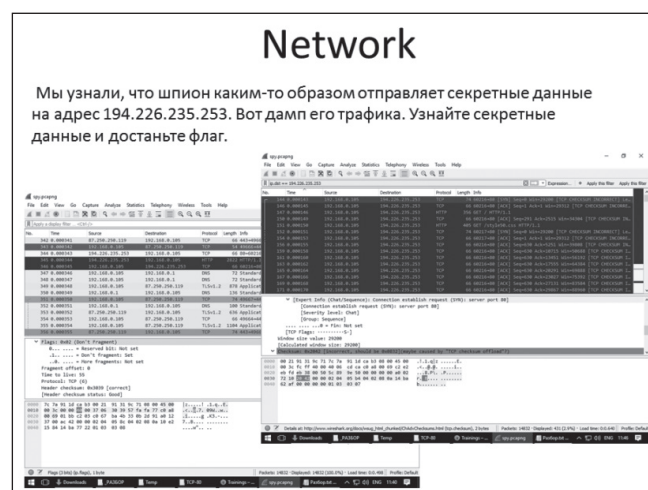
Network

Мы узнали, что шпион каким-то образом отправляет секретные данные на адрес 194.226.235.253. Вот дамп его трафика. Узнайте секретные данные и достаньте флаг.

spy.pcapng
File Edit View Go Capture Analyze Statistics Telephony Wireless Tools Help

| No. | Time | Source | Destination | Protocol | Length | Info |
|---|---|---|---|---|---|---|
| 342 | 0.000341 | 87.250.250.119 | 192.168.0.105 | TCP | 66 | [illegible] |
| 343 | 0.000341 | 192.168.0.105 | 87.250.250.119 | TCP | 54 | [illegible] |
| 344 | 0.000341 | 194.226.235.253 | 192.168.0.105 | TCP | 60 | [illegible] |
| 347 | 0.000342 | 192.168.0.105 | 192.168.0.1 | DNS | 75 | Standard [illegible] |
| 348 | 0.000343 | 192.168.0.105 | 192.168.0.1 | DNS | 73 | Standard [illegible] |
| 349 | 0.000348 | 192.168.0.105 | 87.250.250.119 | TLSv1.2 | 870 | Application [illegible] |
| 350 | 0.000348 | 192.168.0.1 | 192.168.0.105 | DNS | 135 | Standard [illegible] |
| 352 | 0.000351 | 192.168.0.1 | 192.168.0.105 | DNS | 100 | Standard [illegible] |
| 353 | 0.000352 | 87.250.250.119 | 192.168.0.105 | TCP | 66 | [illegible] |
| 355 | 0.000353 | 87.250.250.119 | 192.168.0.105 | TLSv1.2 | 436 | Application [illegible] |
| 356 | 0.000354 | 192.168.0.105 | 87.250.250.119 | TLSv1.2 | 1104 | Application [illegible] |

Flags: 0x02 (Don't Fragment)
0... .... = Reserved bit: Not set
.1.. .... = Don't fragment: Set
..0. .... = More fragments: Not set
Fragment offset: 0
Time to live: 55
Protocol: TCP (6)
Header checksum: 0x3659 [correct]
[Header checksum status: Good]

Packets: 14832 · Displayed: 14832 (100.0%) · Load time: 0:0.498 | Profile: Default

ip.dst == 194.226.235.253

| No. | Time | Source | Destination | Protocol | Length | Info |
|---|---|---|---|---|---|---|
| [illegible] | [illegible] | 192.168.0.105 | 194.226.235.253 | TCP | 74 | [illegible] [TCP CHECKSUM INCORRECT] |
| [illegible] | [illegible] | 192.168.0.105 | 194.226.235.253 | TCP | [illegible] | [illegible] |
| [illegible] | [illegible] | 192.168.0.105 | 194.226.235.253 | HTTP | 356 | GET / HTTP/1.1 |
| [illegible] | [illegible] | 192.168.0.105 | 194.226.235.253 | HTTP | 403 | GET /ctf/2t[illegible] HTTP/1.1 |
| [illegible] | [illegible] | 192.168.0.105 | 194.226.235.253 | TCP | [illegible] | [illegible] [TCP CHECKSUM INCORRECT] |

[Expert Info (Chat/Sequence): Connection establish request (SYN): server port 80]
[Connection establish request (SYN): server port 80]
[Severity level: Chat]
[Group: Sequence]
.... ...0 = Fin: Not set
[TCP Flags: ··········S·]
Window size value: 29200
[Calculated window size: 29200]
Checksum: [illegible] [incorrect, should be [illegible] (maybe caused by "TCP checksum offload"?)]

Packets: 14832 · Displayed: 41 (0.3%) · Load time: 0:0.498 | Profile: Default